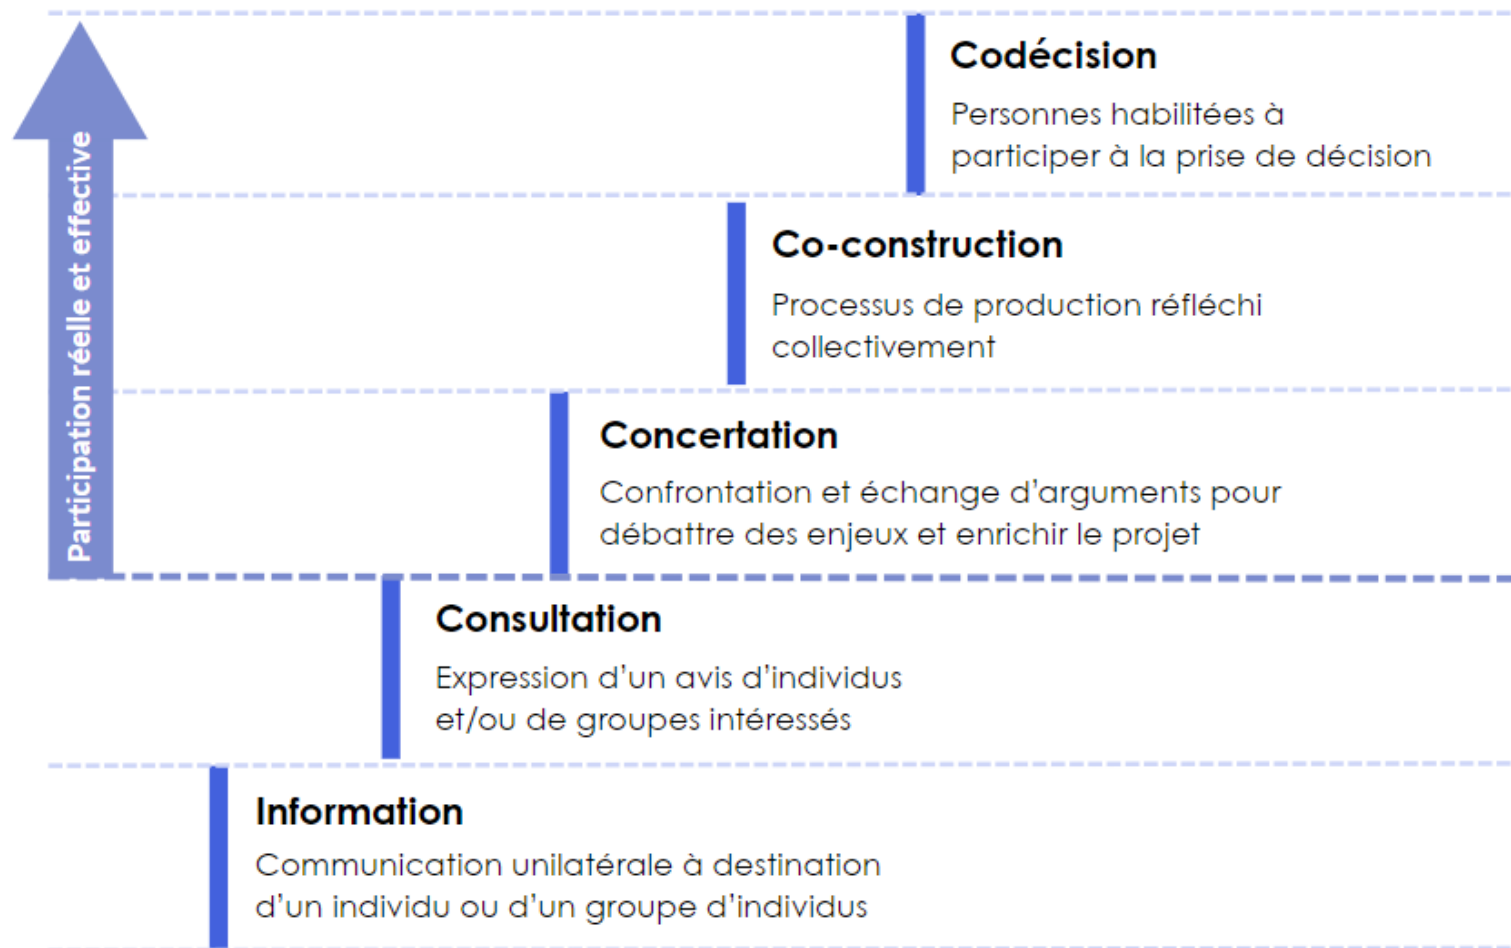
Participation réelle et effective

Codécision

Personnes habilitées à participer à la prise de décision

Co-construction

Processus de production réfléchi collectivement

Concertation

Confrontation et échange d'arguments pour débattre des enjeux et enrichir le projet

Consultation

Expression d'un avis d'individus et/ou de groupes intéressés

Information

Communication unilatérale à destination d'un individu ou d'un groupe d'individus